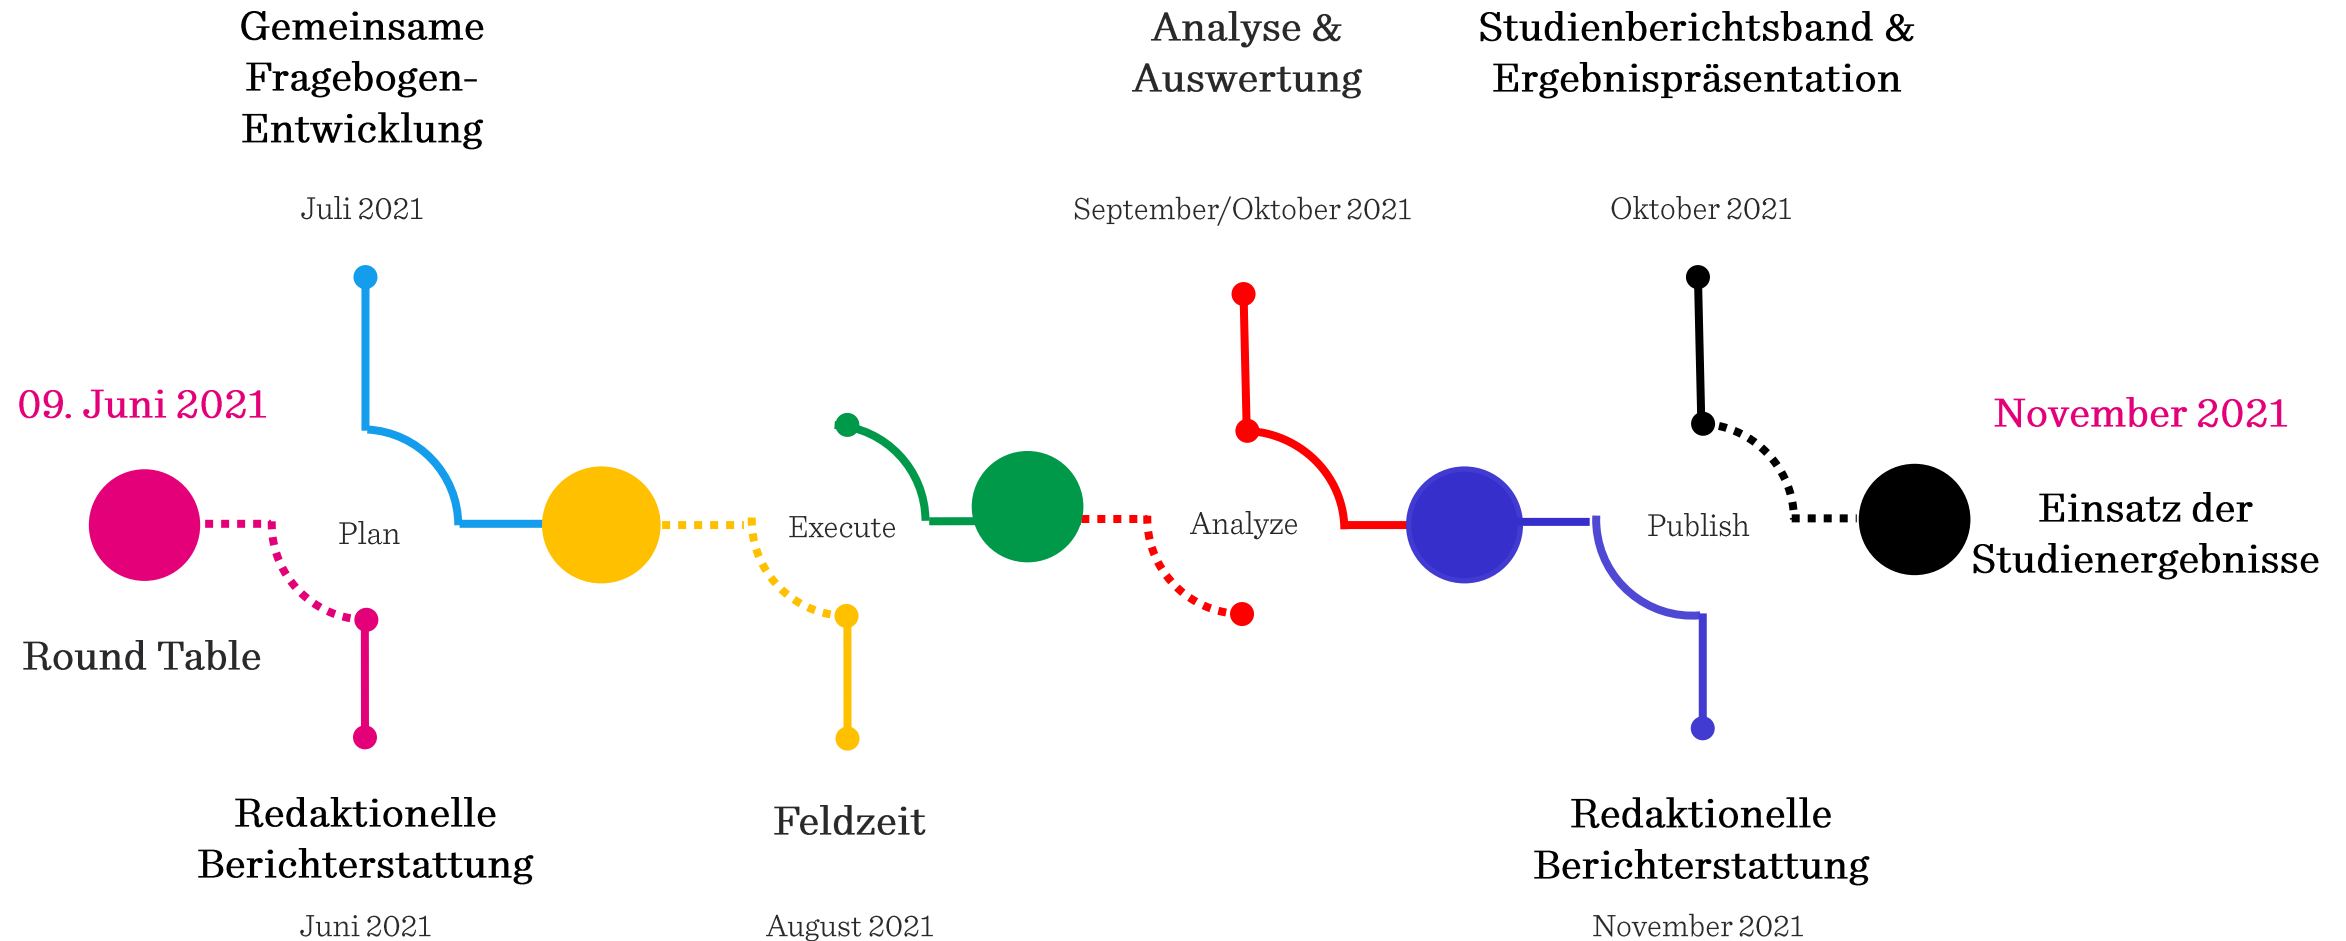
Gemeinsame Fragebogen-Entwicklung

Juli 2021

Analyse & Auswertung

September/Oktober 2021

Studienberichtsband & Ergebnispräsentation

Oktober 2021

09. Juni 2021

Round Table

Plan

Execute

Analyze

Publish

November 2021

Einsatz der Studienergebnisse

Redaktionelle Berichterstattung

Juni 2021

Feldzeit

August 2021

Redaktionelle Berichterstattung

November 2021